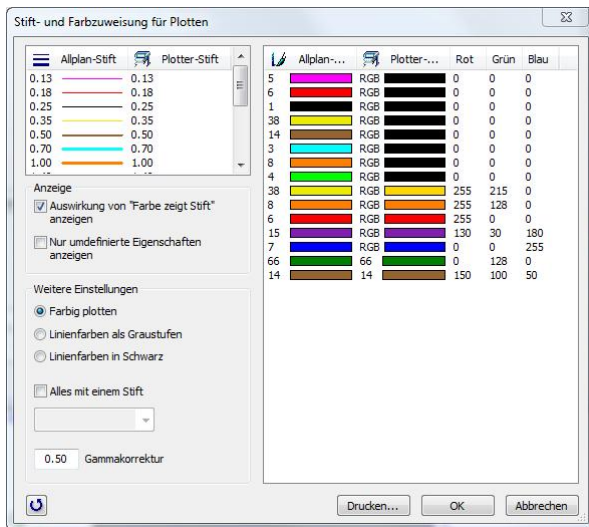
Stift- und Farbzuweisung für Plotten

| Allplan-Stift | Plotter-Stift |
|---|---|
| 0.13 | 0.13 |
| 0.18 | 0.18 |
| 0.25 | 0.25 |
| 0.35 | 0.35 |
| 0.50 | 0.50 |
| 0.70 | 0.70 |
| 1.00 | 1.00 |

Anzeige
Auswirkung von "Farbe zeigt Stift" anzeigen
Nur umdefinierte Eigenschaften anzeigen

Weitere Einstellungen
Farbig plotten
Linienfarben als Graustufen
Linienfarben in Schwarz
Alles mit einem Stift
0.50 Gammakorrektur

| Allplan-... | Plotter-... | Rot | Grün | Blau |
|---|---|---|---|---|
| 5 | RGB | 0 | 0 | 0 |
| 6 | RGB | 0 | 0 | 0 |
| 1 | RGB | 0 | 0 | 0 |
| 38 | RGB | 0 | 0 | 0 |
| 14 | RGB | 0 | 0 | 0 |
| 3 | RGB | 0 | 0 | 0 |
| 8 | RGB | 0 | 0 | 0 |
| 4 | RGB | 0 | 0 | 0 |
| 38 | RGB | 255 | 215 | 0 |
| 8 | RGB | 255 | 128 | 0 |
| 6 | RGB | 255 | 0 | 0 |
| 15 | RGB | 130 | 30 | 180 |
| 7 | RGB | 0 | 0 | 255 |
| 66 | 66 | 0 | 128 | 0 |
| 14 | 14 | 150 | 100 | 50 |

Drucken... OK Abbrechen